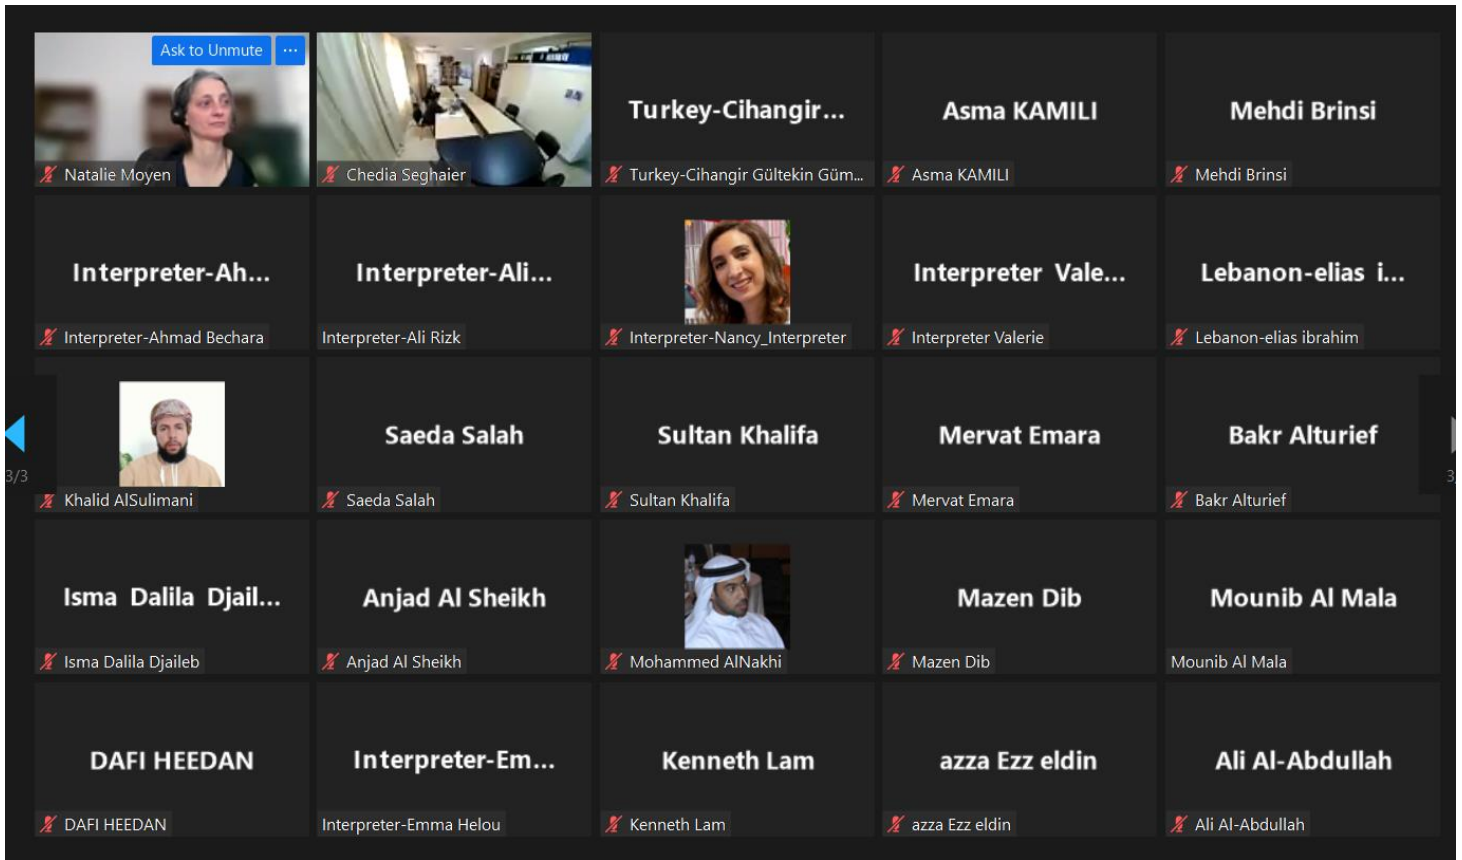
Ask to Unmute ···
Natalie Moyen

Chedia Seghaier

Turkey-Cihangir...
Turkey-Cihangir Gültekin Güm...

Asma KAMILI
Asma KAMILI

Mehdi Brinsi
Mehdi Brinsi

Interpreter-Ah...
Interpreter-Ahmad Bechara

Interpreter-Ali...
Interpreter-Ali Rizk

Interpreter-Nancy_Interpreter

Interpreter Vale...
Interpreter Valerie

Lebanon-elias i...
Lebanon-elias ibrahim

3/3

Khalid AlSulimani

Saeda Salah
Saeda Salah

Sultan Khalifa
Sultan Khalifa

Mervat Emara
Mervat Emara

Bakr Alturief
Bakr Alturief

Isma Dalila Djail...
Isma Dalila Djaileb

Anjad Al Sheikh
Anjad Al Sheikh

Mohammed AlNakhi

Mazen Dib
Mazen Dib

Mounib Al Mala
Mounib Al Mala

DAFI HEEDAN
DAFI HEEDAN

Interpreter-Em...
Interpreter-Emma Helou

Kenneth Lam
Kenneth Lam

azza Ezz eldin
azza Ezz eldin

Ali Al-Abdullah
Ali Al-Abdullah